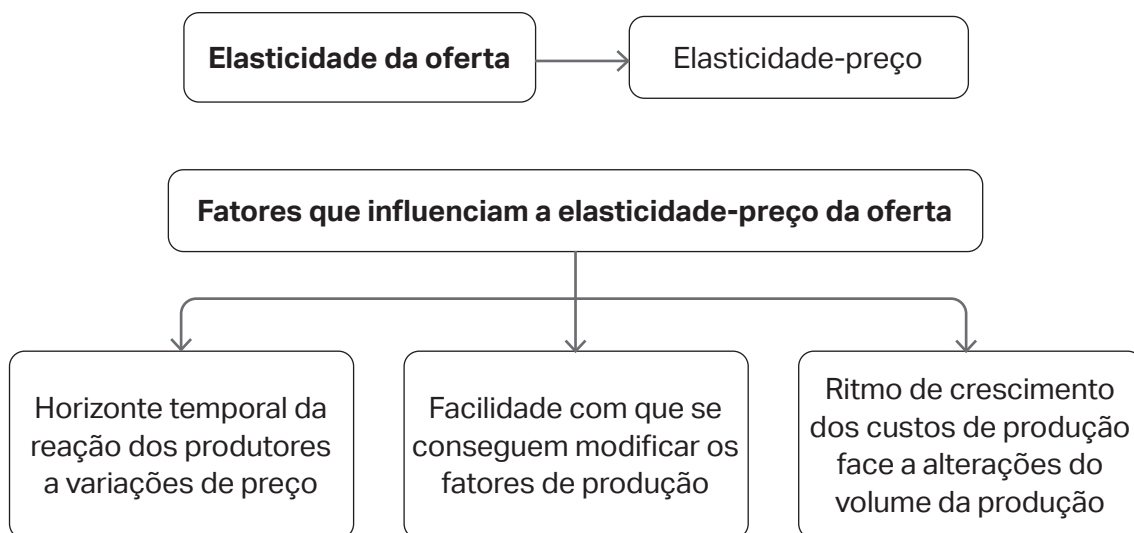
Elasticidade da oferta

Elasticidade-preço

Fatores que influenciam a elasticidade-preço da oferta

Horizonte temporal da reação dos produtores a variações de preço

Facilidade com que se conseguem modificar os fatores de produção

Ritmo de crescimento dos custos de produção face a alterações do volume da produção